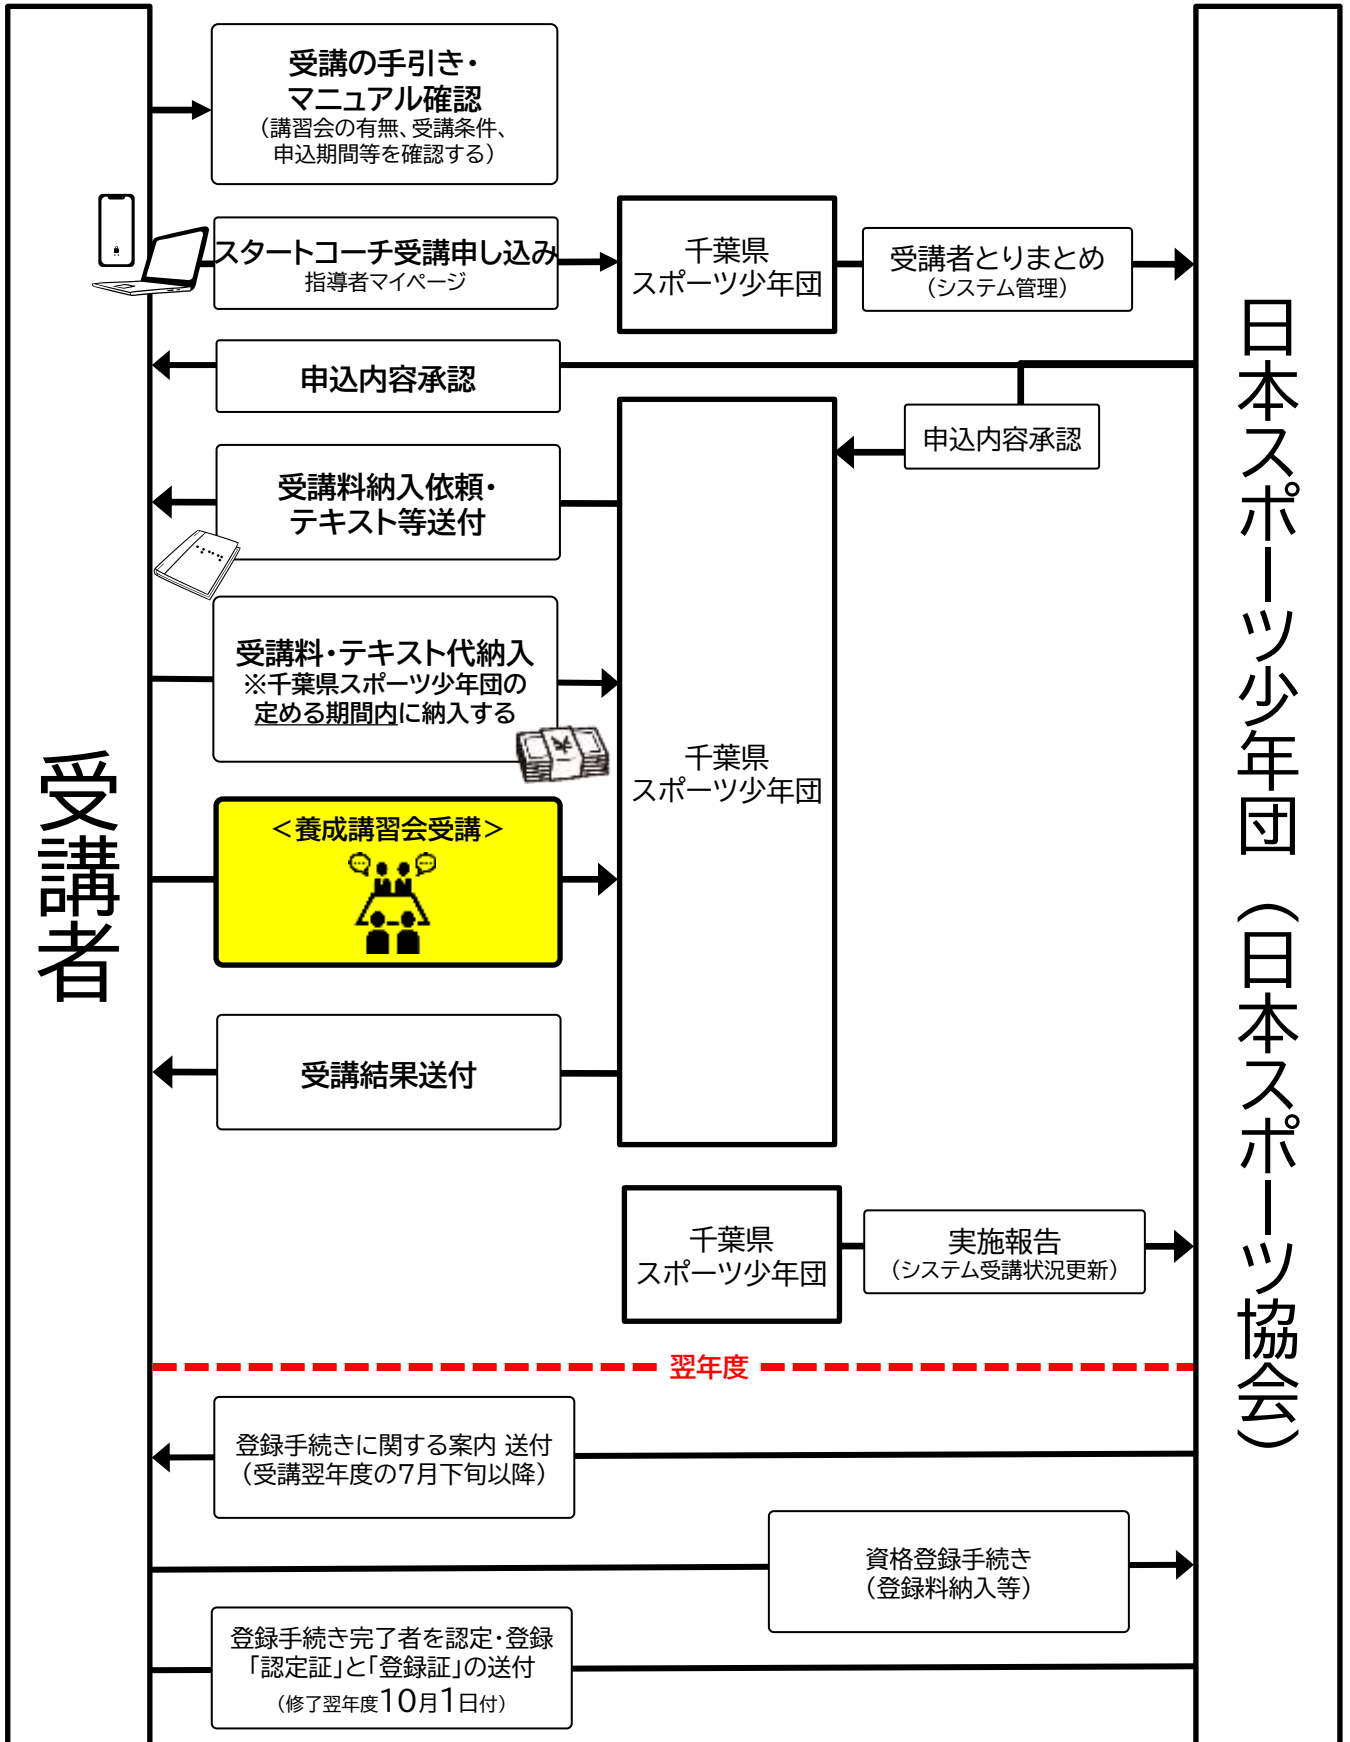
受講者

日本スポーツ少年団（日本スポーツ協会）

受講の手引き・マニュアル確認
（講習会の有無、受講条件、申込期間等を確認する）

スタートコーチ受講申し込み
指導者マイページ

千葉県
スポーツ少年団

受講者とりまとめ
（システム管理）

申込内容承認

申込内容承認

受講料納入依頼・テキスト等送付

受講料・テキスト代納入
※千葉県スポーツ少年団の定める期間内に納入する

千葉県
スポーツ少年団

＜養成講習会受講＞

受講結果送付

千葉県
スポーツ少年団

実施報告
（システム受講状況更新）

翌年度

登録手続きに関する案内 送付
（受講翌年度の7月下旬以降）

資格登録手続き
（登録料納入等）

登録手続き完了者を認定・登録
「認定証」と「登録証」の送付
（修了翌年度10月1日付）